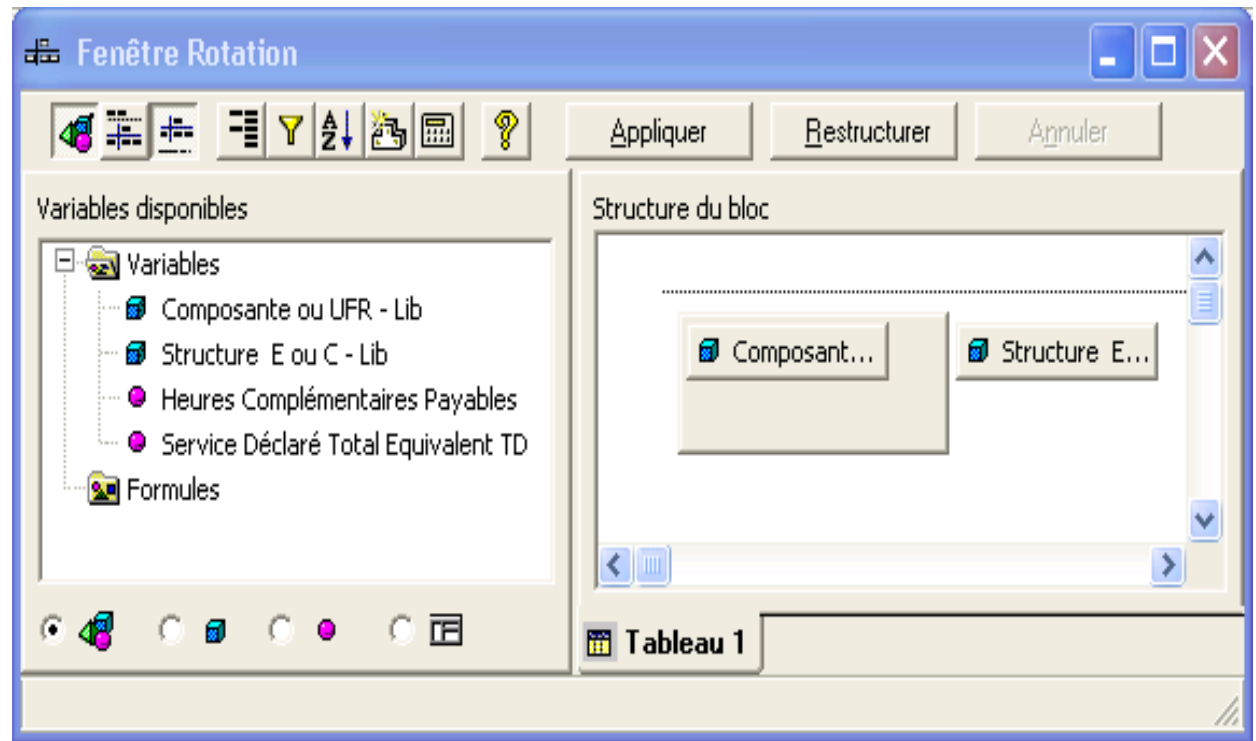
Fenêtre Rotation

Appliquer
Restructurer
Annuler

Variables disponibles

Variables
Composante ou UFR - Lib
Structure E ou C - Lib
Heures Complémentaires Payables
Service Déclaré Total Equivalent TD
Formules

Structure du bloc

Composant...
Structure E...

Tableau 1